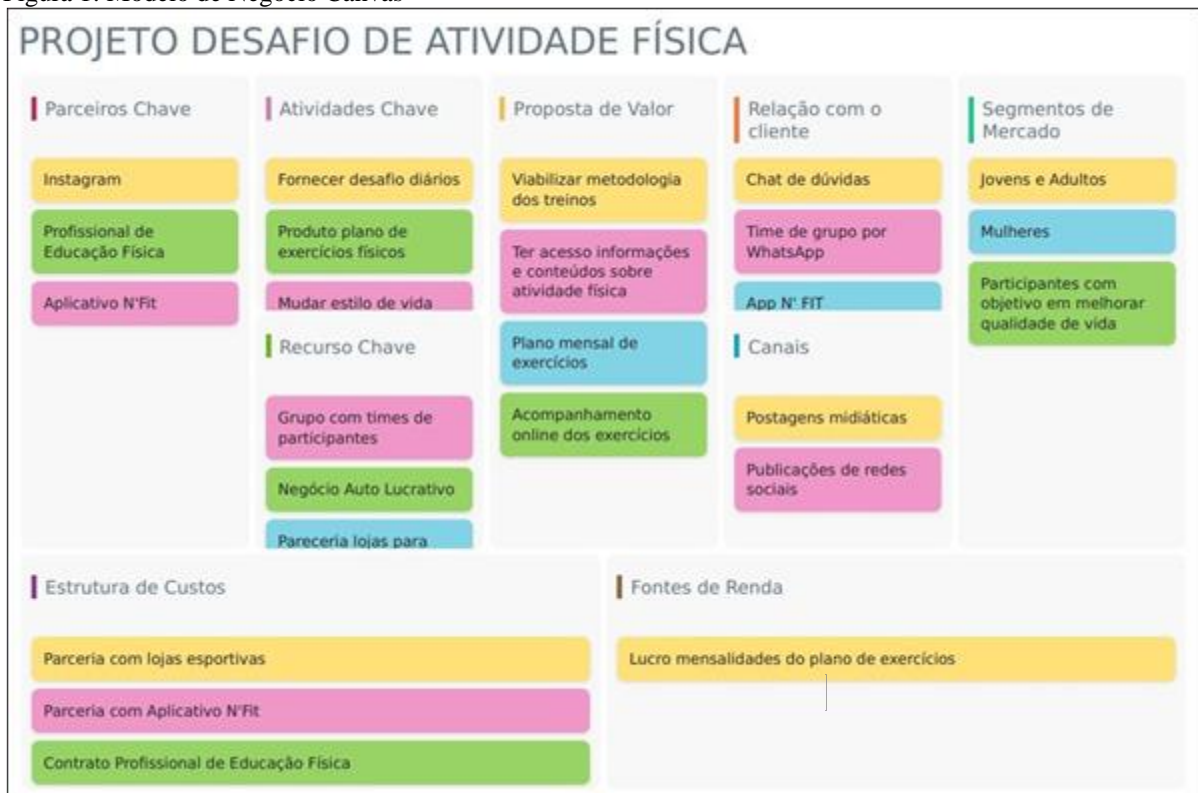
Figura 1. Modelo de Negócio Canvas

PROJETO DESAFIO DE ATIVIDADE FÍSICA

Parceiros Chave

Instagram

Profissional de Educação Física

Aplicativo N'Fit

Atividades Chave

Fornecer desafio diários

Produto plano de exercícios físicos

Mudar estilo de vida

Recurso Chave

Grupo com times de participantes

Negócio Auto Lucrativo

Pareceria lojas para

Proposta de Valor

Viabilizar metodologia dos treinos

Ter acesso informações e conteúdos sobre atividade física

Plano mensal de exercícios

Acompanhamento online dos exercícios

Relação com o cliente

Chat de dúvidas

Time de grupo por WhatsApp

App N' FIT

Canais

Postagens midiáticas

Publicações de redes sociais

Segmentos de Mercado

Jovens e Adultos

Mulheres

Participantes com objetivo em melhorar qualidade de vida

Estrutura de Custos

Parceria com lojas esportivas

Parceria com Aplicativo N'Fit

Contrato Profissional de Educação Física

Fontes de Renda

Lucro mensalidades do plano de exercícios